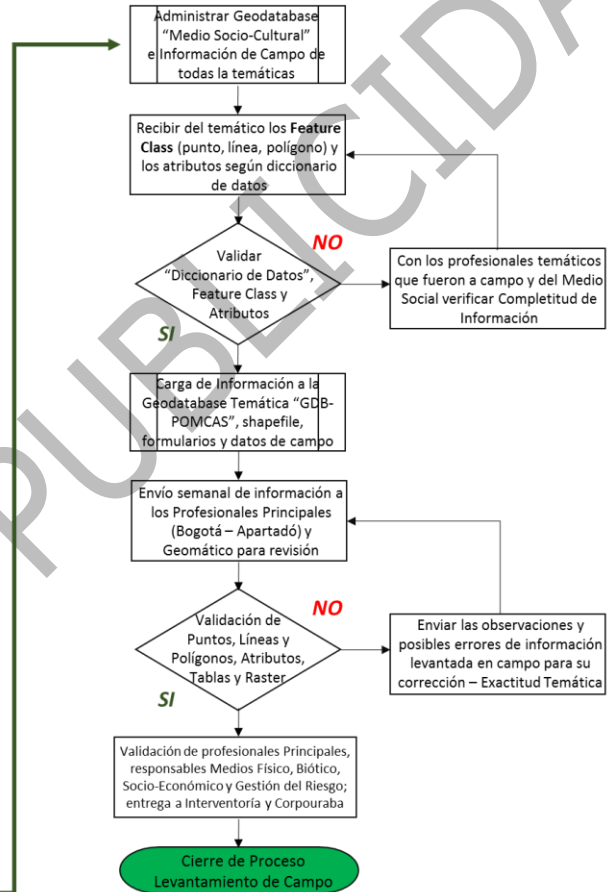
PUBLICIDAD

Administrar Geodatabase "Medio Socio-Cultural" e Información de Campo de todas la temáticas

Recibir del temático los **Feature Class** (punto, línea, polígono) y los atributos según diccionario de datos

Validar "Diccionario de Datos", Feature Class y Atributos

NO

Con los profesionales temáticos que fueron a campo y del Medio Social verificar Completitud de Información

SI

Carga de Información a la Geodatabase Temática "GDB-POMCAS", shapefile, formularios y datos de campo

Envío semanal de información a los Profesionales Principales (Bogotá – Apartadó) y Geomático para revisión

Validación de Puntos, Líneas y Polígonos, Atributos, Tablas y Raster

NO

Enviar las observaciones y posibles errores de información levantada en campo para su corrección – Exactitud Temática

SI

Validación de profesionales Principales, responsables Medios Físico, Biótico, Socio-Económico y Gestión del Riesgo; entrega a Interventoría y Corpouraba

Cierre de Proceso Levantamiento de Campo